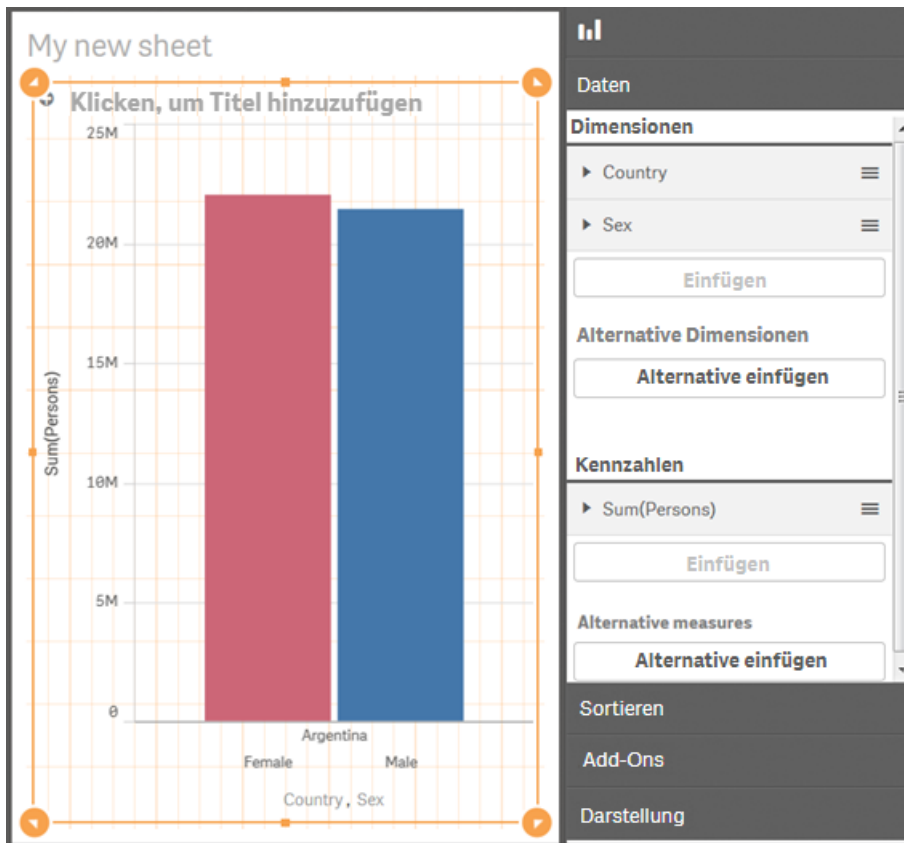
My new sheet

Klicken, um Titel hinzuzufügen

25M
20M
15M
10M
5M
0

Sum(Persons)

Argentina
Female
Male

Country, Sex

Daten

Dimensionen

Country

Sex

Einfügen

Alternative Dimensionen

Alternative einfügen

Kennzahlen

Sum(Persons)

Einfügen

Alternative measures

Alternative einfügen

Sortieren

Add-Ons

Darstellung